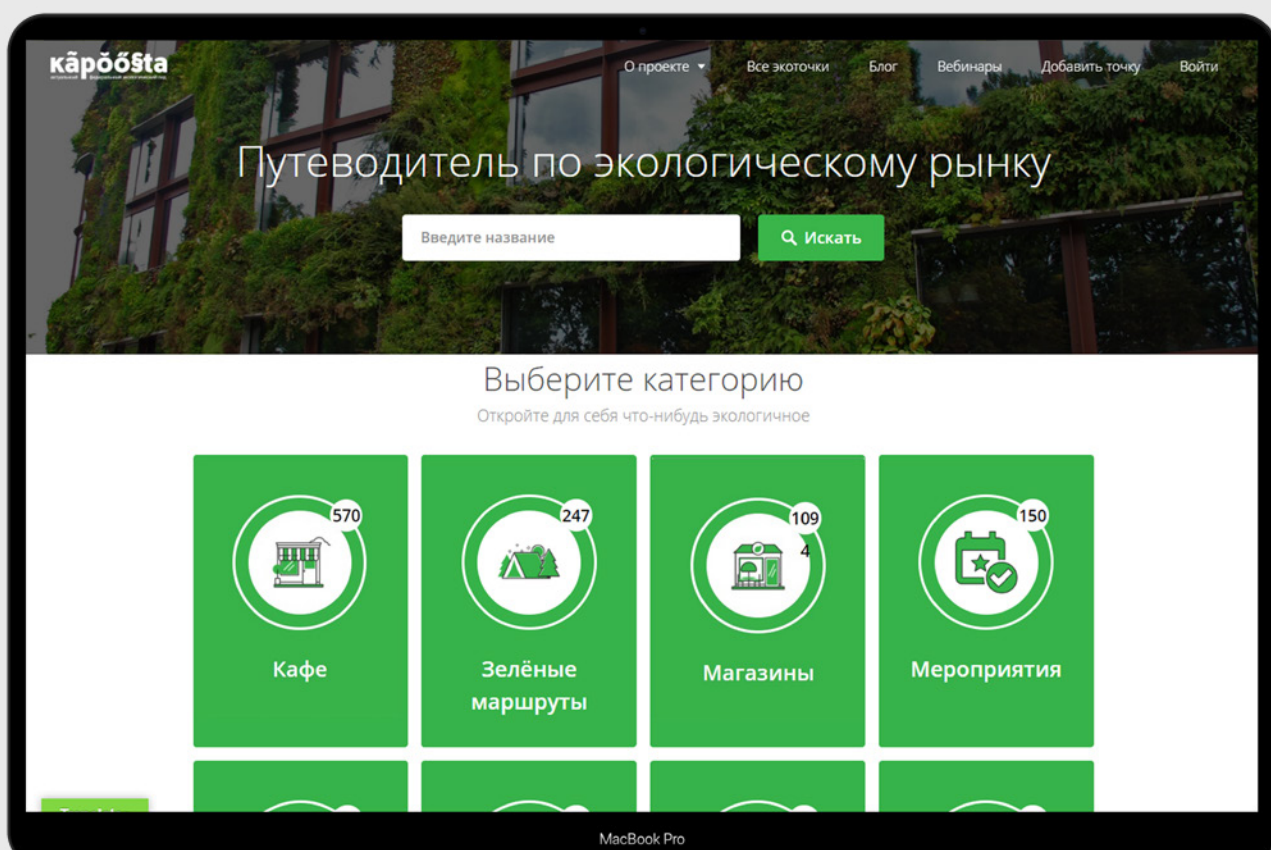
kāpŏŏsta

О проекте Все экоточки Блог Вебинары Добавить точку Войти

Путеводитель по экологическому рынку

Введите название

Искать

Выберите категорию

Откройте для себя что-нибудь экологичное

570

Кафе

247

Зелёные маршруты

1094

Магазины

150

Мероприятия

MacBook Pro